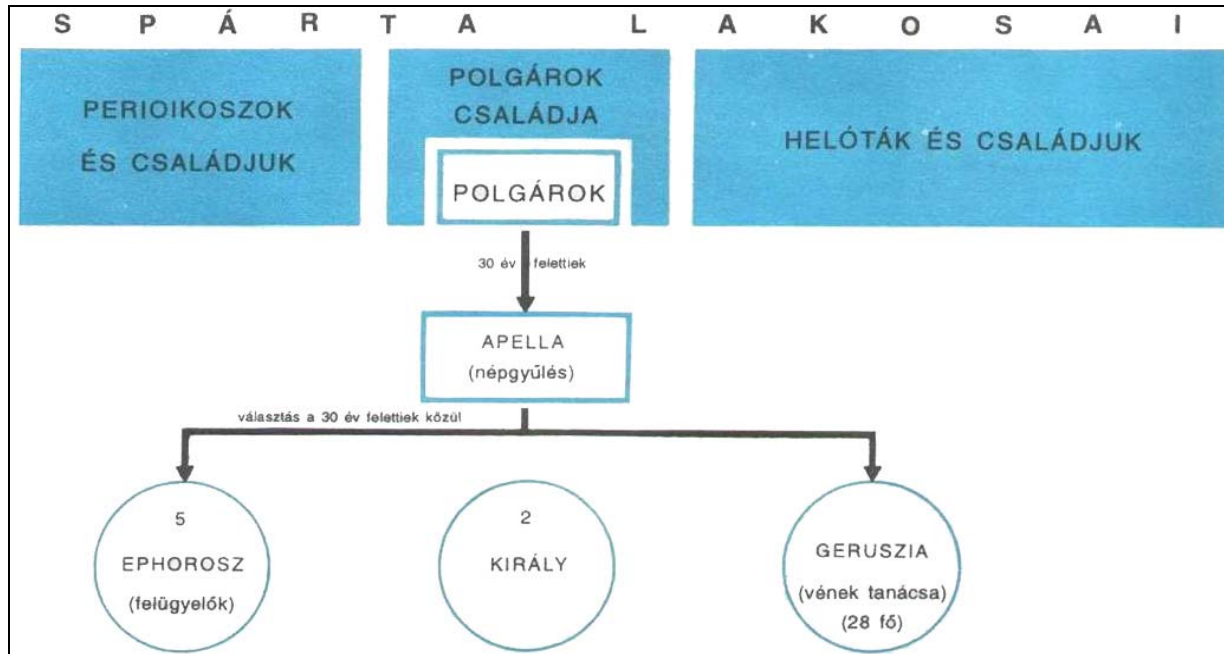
S P Á R T A L A K O S A I

PERIOIKOSZOK ÉS CSALÁDJUK

POLGÁROK CSALÁDJA

POLGÁROK

HELÓTÁK ÉS CSALÁDJUK

30 év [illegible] felettiek

APELLA (népgyűlés)

választás a 30 év felettiek közül

5 EPHOROSZ (felügyelők)

2 KIRÁLY

GERUSZIA (vének tanácsa) (28 fő)